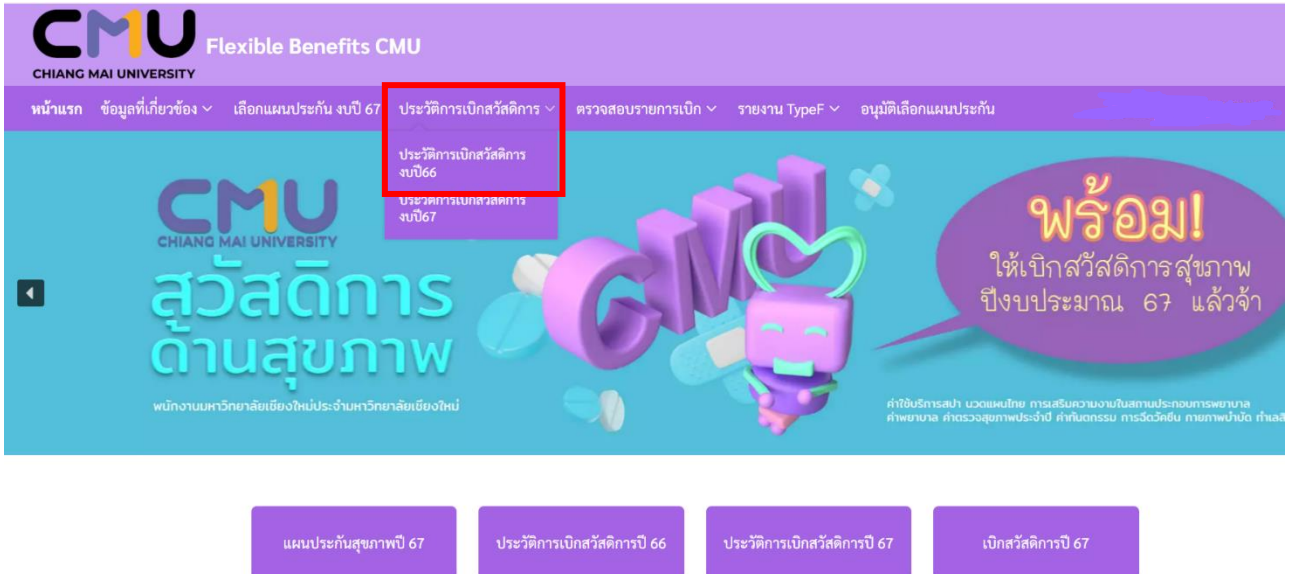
CMU
CHIANG MAI UNIVERSITY
Flexible Benefits CMU

หน้าแรก ข้อมูลที่เกี่ยวข้อง เลือกแผนประกัน งบปี 67 ประวัติการเบิกสวัสดิการ ตรวจสอบรายการเบิก รายงาน TypeF อนุมัติเลือกแผนประกัน

ประวัติการเบิกสวัสดิการ งบปี66
ประวัติการเบิกสวัสดิการ งบปี67

CMU
CHIANG MAI UNIVERSITY
สวัสดิการ ด้านสุขภาพ
พนักงานมหาวิทยาลัยเชียงใหม่ประจำมหาวิทยาลัยเชียงใหม่

CMU

พร้อม!
ให้เบิกสวัสดิการสุขภาพ ปีงบประมาณ 67 แล้วจ้า

ค่าใช้บริการสปา นวดแผนไทย การเสริมความงามในสถานประกอบการพยาบาล ค่าพยาบาล ค่าตรวจสุขภาพประจำปี ค่าทันตกรรม การฉีดวัคซีน กายภาพบำบัด ทำเลสิ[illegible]

แผนประกันสุขภาพปี 67
ประวัติการเบิกสวัสดิการปี 66
ประวัติการเบิกสวัสดิการปี 67
เบิกสวัสดิการปี 67